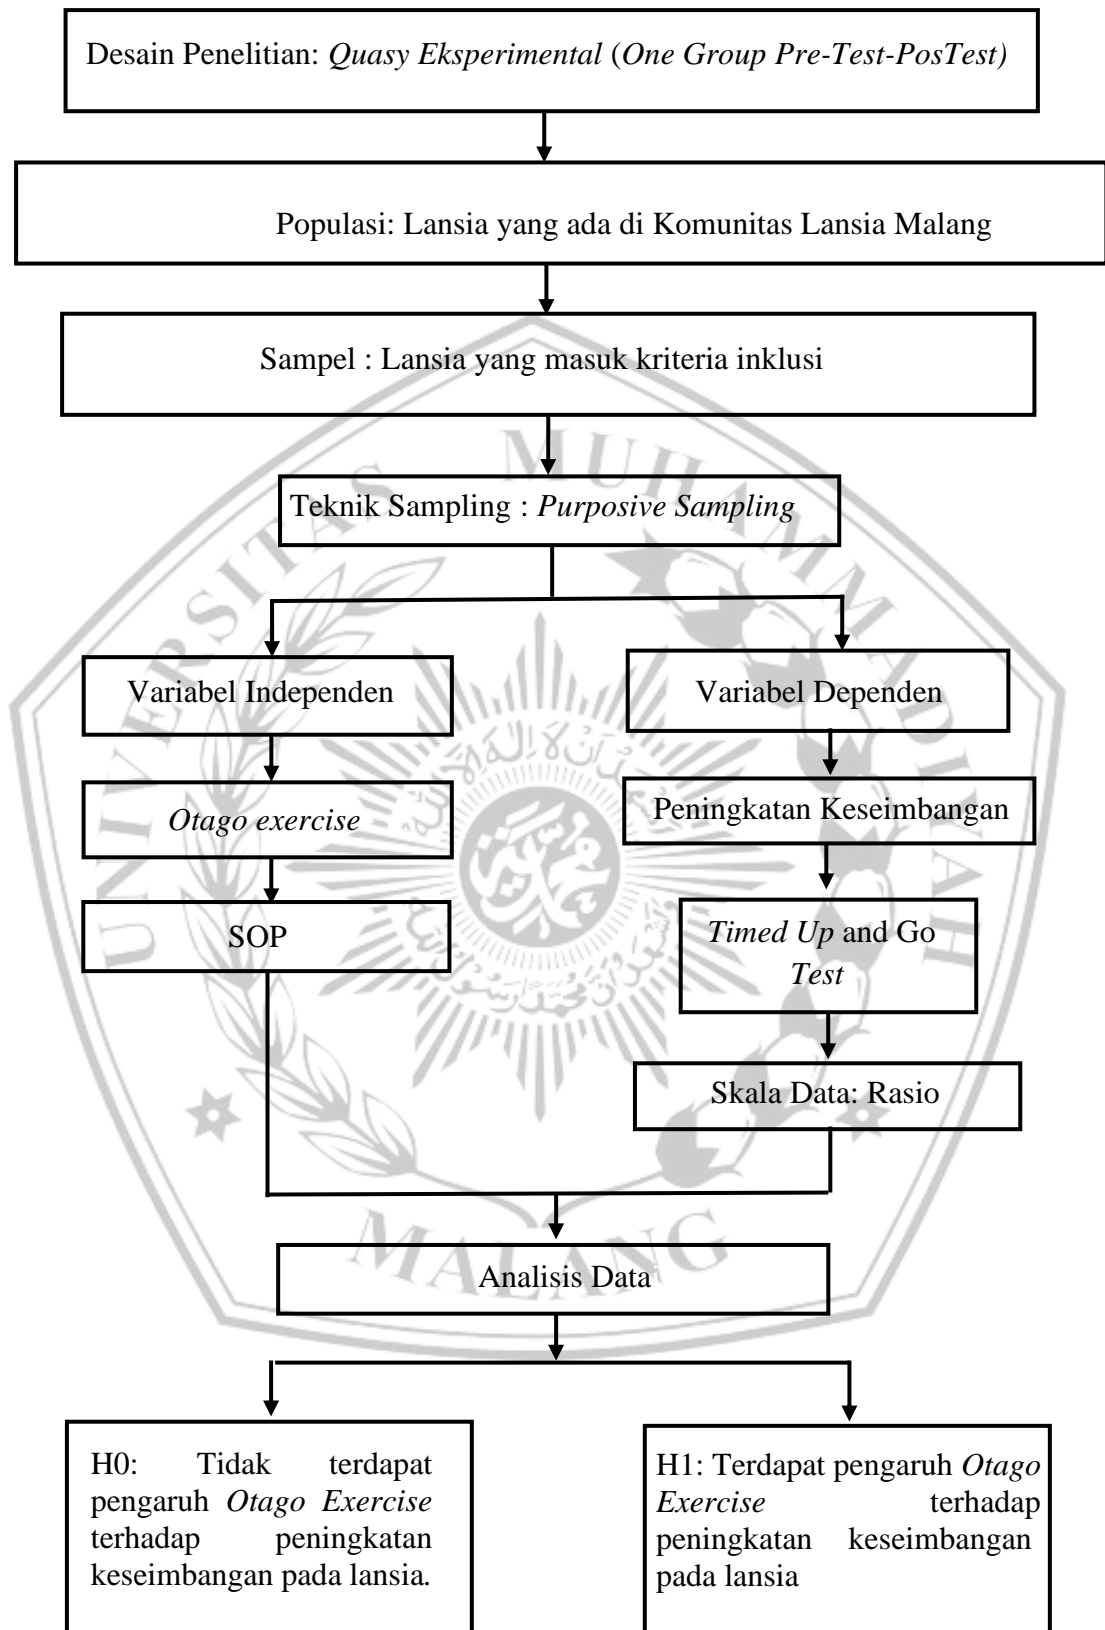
Desain Penelitian: *Quasy Eksperimental* (*One Group Pre-Test-PosTest)*

Populasi: Lansia yang ada di Komunitas Lansia Malang

Sampel : Lansia yang masuk kriteria inklusi

Teknik Sampling : *Purposive Sampling*

Variabel Independen

*Otago exercise*

SOP

Variabel Dependen

Peningkatan Keseimbangan

*Timed Up* and Go *Test*

Skala Data: Rasio

Analisis Data

H0: Tidak terdapat pengaruh *Otago Exercise* terhadap peningkatan keseimbangan pada lansia.

H1: Terdapat pengaruh *Otago Exercise* terhadap peningkatan keseimbangan pada lansia

UNIVERSITAS MUHAMMADIYAH MALANG